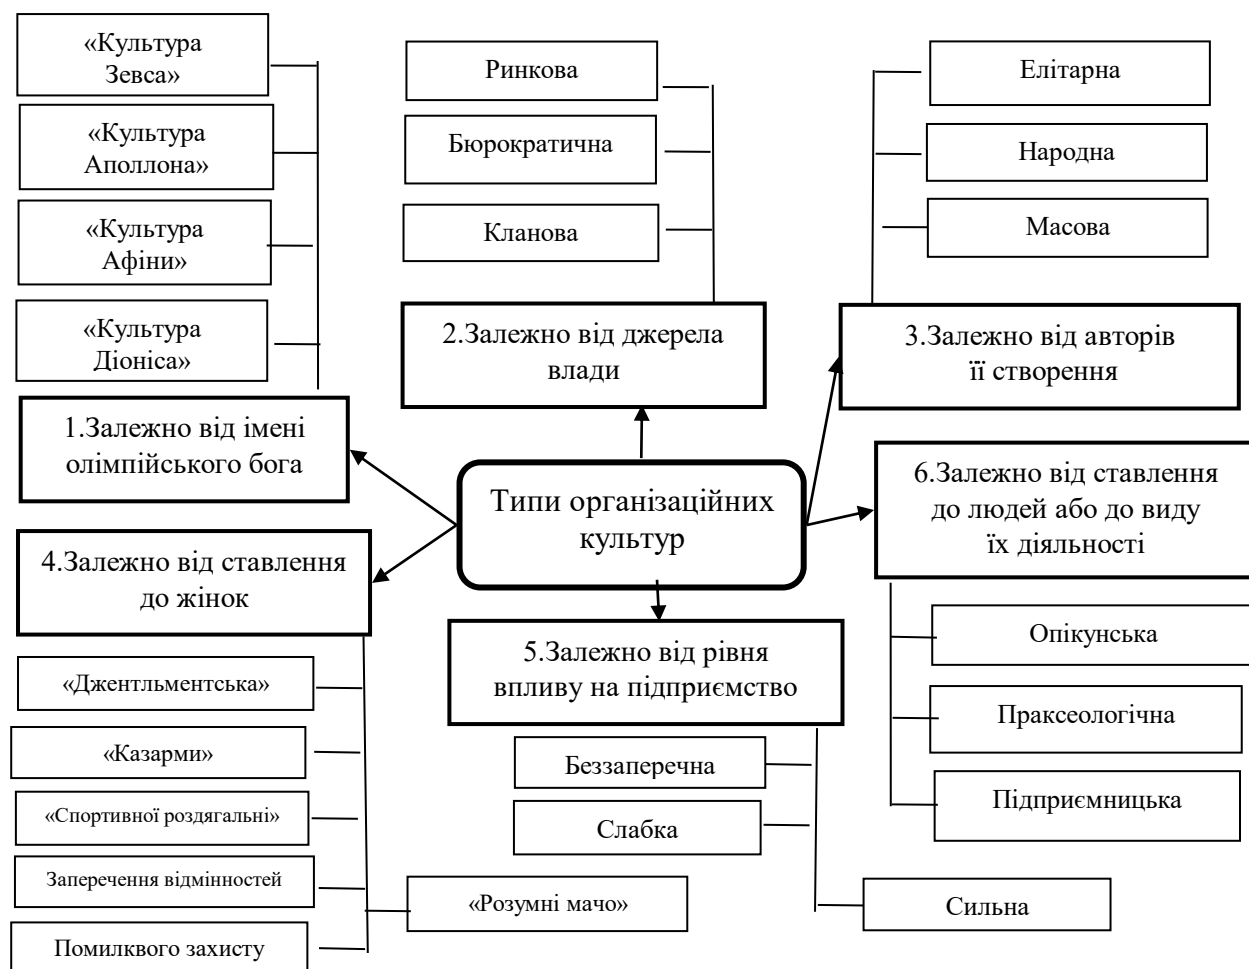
«Культура Зевса»

«Культура Аполлона»

«Культура Афіни»

«Культура Діоніса»

1.Залежно від імені олімпійського бога

Ринкова

Бюрократична

Кланова

2.Залежно від джерела влади

Елітарна

Народна

Масова

3.Залежно від авторів її створення

Типи організаційних культур

6.Залежно від ставлення до людей або до виду їх діяльності

4.Залежно від ставлення до жінок

5.Залежно від рівня впливу на підприємство

Опікунська

Праксеологічна

Підприємницька

«Джентльментська»

«Казарми»

«Спортивної роздягальні»

Заперечення відмінностей

Помилкового захисту

«Розумні мачо»

Беззаперечна

Слабка

Сильна